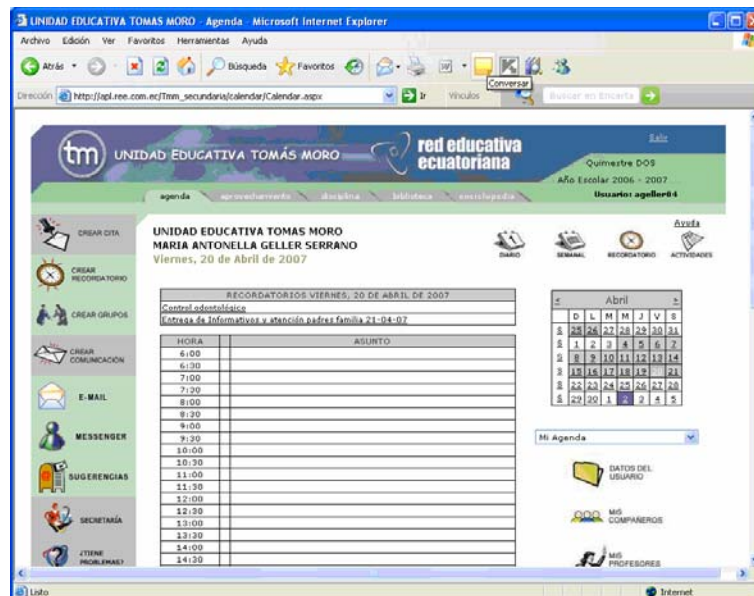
UNIDAD EDUCATIVA TOMAS MORO - Agenda - Microsoft Internet Explorer

Archivo Edición Ver Favoritos Herramientas Ayuda

Atrás Búsqueda Favoritos Conversar

Dirección http://apl.ree.com.ec/Tmm_secundaria/calendar/Calendar.aspx Ir Vínculos Buscar en Encarta

tm UNIDAD EDUCATIVA TOMÁS MORO red educativa ecuatoriana

Salir
Quimestre DOS
Año Escolar 2006 - 2007
Usuario: ageller04

agenda aprovechamiento disciplina biblioteca enciclopedia

CREAR CITA
CREAR RECORDATORIO
CREAR GRUPOS
CREAR COMUNICACIÓN
E-MAIL
MESSENGER
SUGERENCIAS
SECRETARÍA
¿TIENE PROBLEMAS?

UNIDAD EDUCATIVA TOMAS MORO
MARIA ANTONELLA GELLER SERRANO
Viernes, 20 de Abril de 2007

Ayuda
DIARIO SEMANAL RECORDATORIO ACTIVIDADES

| RECORDATORIOS VIERNES, 20 DE ABRIL DE 2007 |
|---|
| Control odontológico |
| Entrega de Informativos y atención padres familia 21-04-07 |

| HORA | | ASUNTO |
|---|---|---|
| 6:00 | | |
| 6:30 | | |
| 7:00 | | |
| 7:30 | | |
| 8:00 | | |
| 8:30 | | |
| 9:00 | | |
| 9:30 | | |
| 10:00 | | |
| 10:30 | | |
| 11:00 | | |
| 11:30 | | |
| 12:00 | | |
| 12:30 | | |
| 13:00 | | |
| 13:30 | | |
| 14:00 | | |
| 14:30 | | |

< Abril >

| | D | L | M | M | J | V | S |
|---|---|---|---|---|---|---|---|
| S | 25 | 26 | 27 | 28 | 29 | 30 | 31 |
| S | 1 | 2 | 3 | 4 | 5 | 6 | 7 |
| S | 8 | 9 | 10 | 11 | 12 | 13 | 14 |
| S | 15 | 16 | 17 | 18 | 19 | 20 | 21 |
| S | 22 | 23 | 24 | 25 | 26 | 27 | 28 |
| S | 29 | 30 | 1 | 2 | 3 | 4 | 5 |

Mi Agenda

DATOS DEL USUARIO
MIS COMPAÑEROS
MIS PROFESORES

Listo Internet